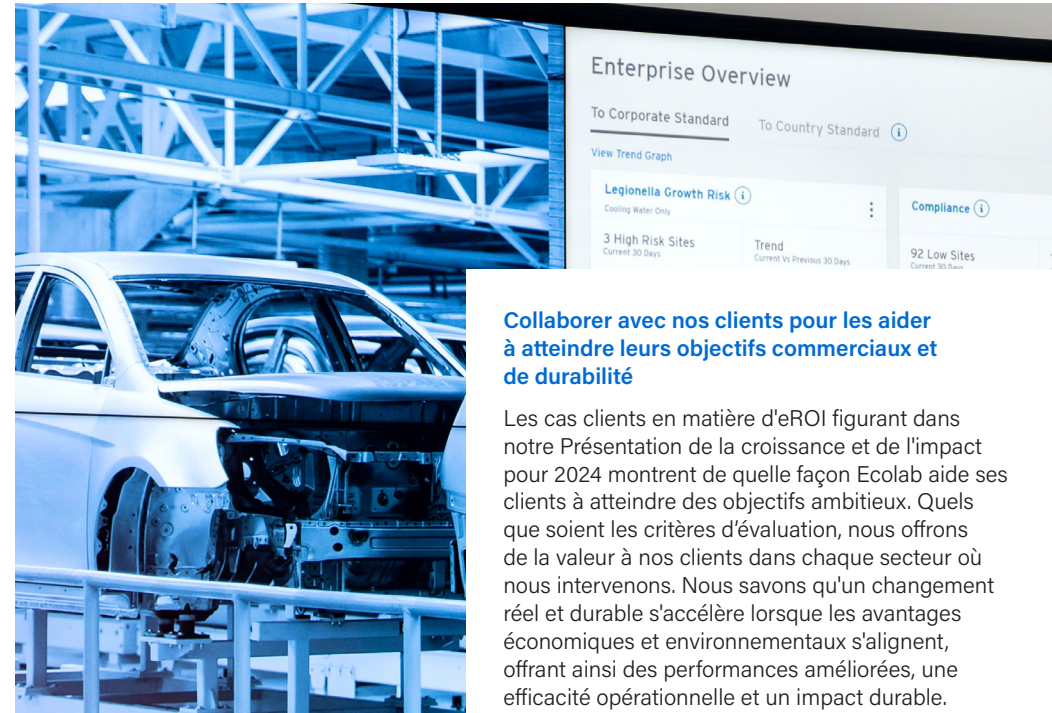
Enterprise Overview

To Corporate Standard

To Country Standard

View Trend Graph

Legionella Growth Risk
Cooling Water Only

3 High Risk Sites
Current 30 Days

Trend
Current Vs Previous 30 Days

Compliance

92 Low Sites
Current 30 Days

Collaborer avec nos clients pour les aider à atteindre leurs objectifs commerciaux et de durabilité

Les cas clients en matière d'eROI figurant dans notre Présentation de la croissance et de l'impact pour 2024 montrent de quelle façon Ecolab aide ses clients à atteindre des objectifs ambitieux. Quels que soient les critères d'évaluation, nous offrons de la valeur à nos clients dans chaque secteur où nous intervenons. Nous savons qu'un changement réel et durable s'accélère lorsque les avantages économiques et environnementaux s'alignent, offrant ainsi des performances améliorées, une efficacité opérationnelle et un impact durable.